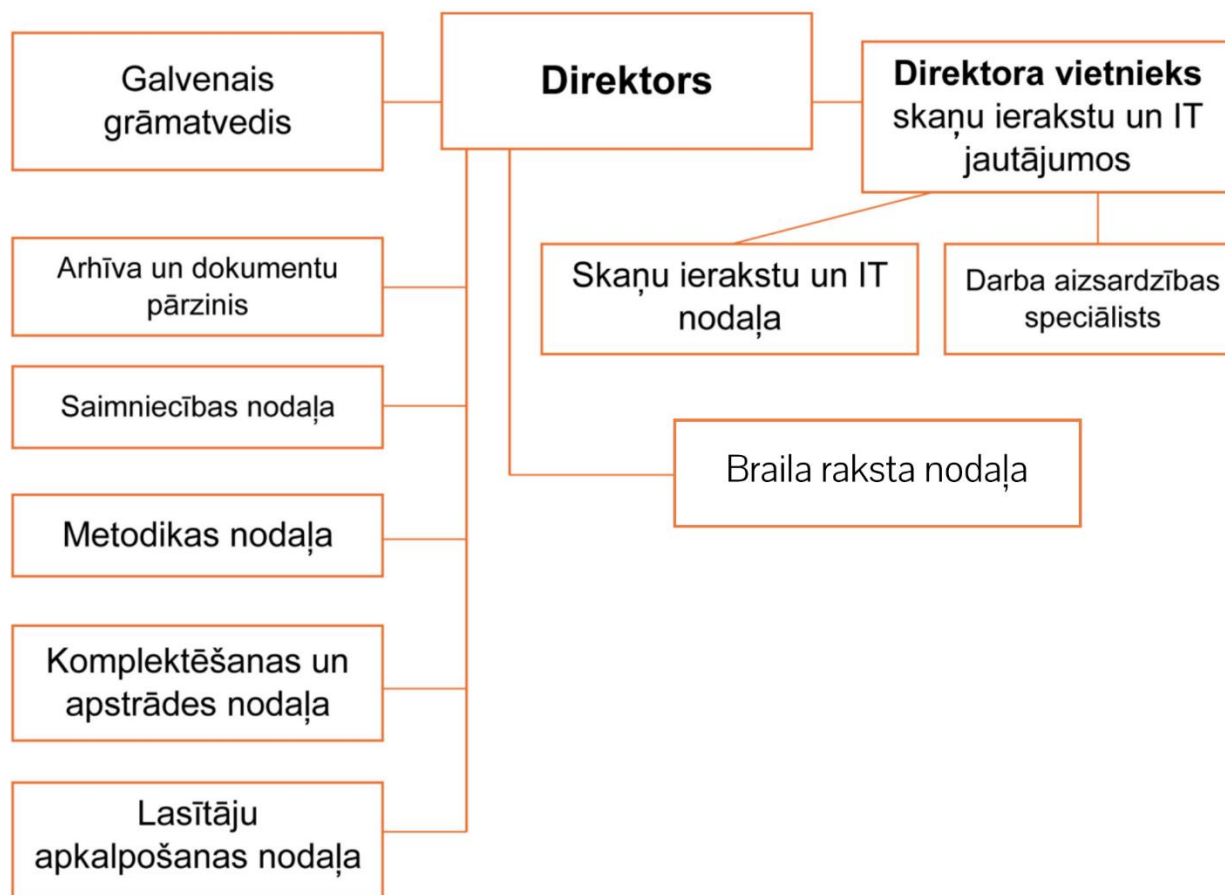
Galvenais grāmatvedis

Directors

Direktora vietnieks skaņu ierakstu un IT jautājumos

Arhīva un dokumentu pārzinis

Skaņu ierakstu un IT nodaļa

Darba aizsardzības speciālists

Saimniecības nodaļa

Braila raksta nodaļa

Metodikas nodaļa

Komplektēšanas un apstrādes nodaļa

Lasītāju apkalpošanas nodaļa